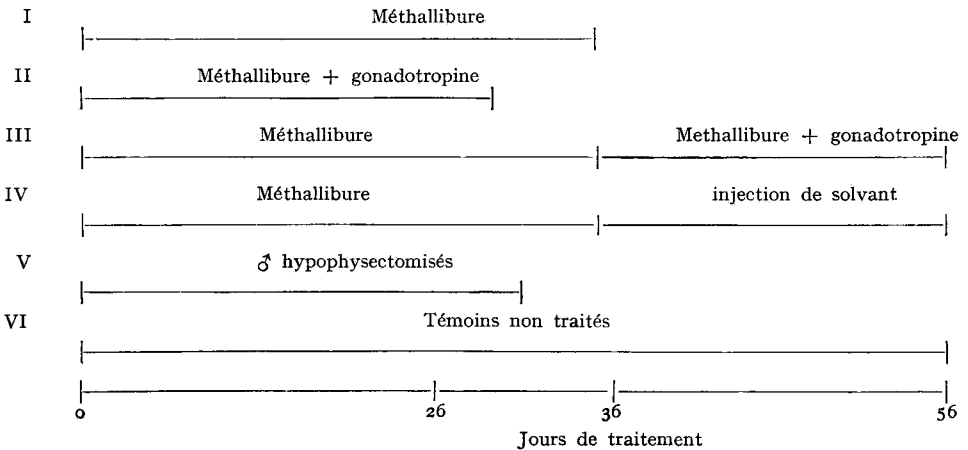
I Méthallibure

II Méthallibure + gonadotropine

III Méthallibure Methallibure + gonadotropine

IV Méthallibure injection de solvant

V ♂ hypophysectomisés

VI Témoins non traités

0 26 36 56

Jours de traitement